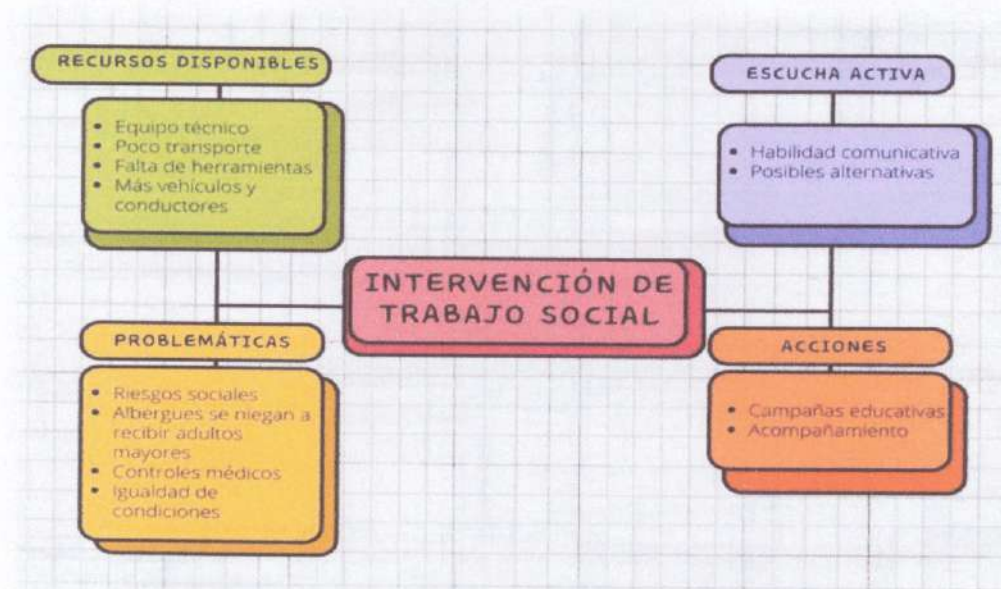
RECURSOS DISPONIBLES

- Equipo técnico
- Poco transporte
- Falta de herramientas
- Más vehículos y conductores

ESCUCHA ACTIVA

- Habilidad comunicativa
- Posibles alternativas

INTERVENCIÓN DE TRABAJO SOCIAL

PROBLEMÁTICAS

- Riesgos sociales
- Albergues se niegan a recibir adultos mayores
- Controles médicos
- Igualdad de condiciones

ACCIONES

- Campañas educativas
- Acompañamiento